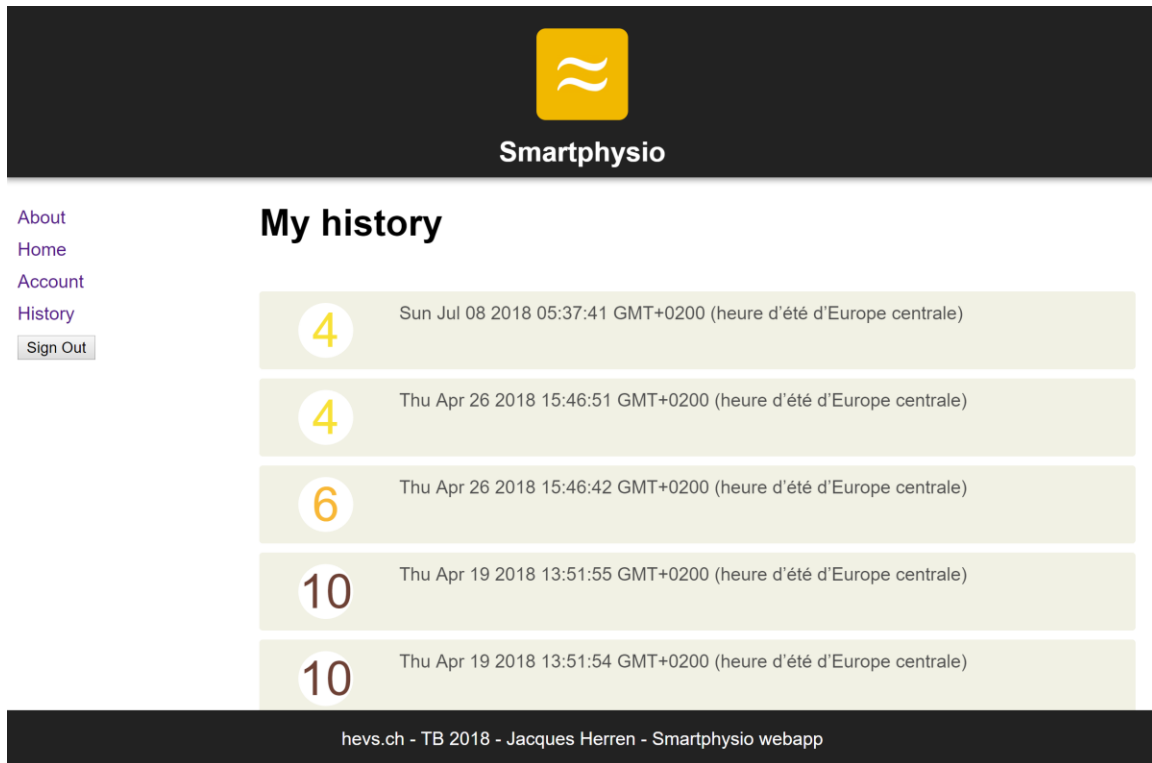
≈

Smartphysio

About
Home
Account
History
Sign Out

My history

4 Sun Jul 08 2018 05:37:41 GMT+0200 (heure d'été d'Europe centrale)

4 Thu Apr 26 2018 15:46:51 GMT+0200 (heure d'été d'Europe centrale)

6 Thu Apr 26 2018 15:46:42 GMT+0200 (heure d'été d'Europe centrale)

10 Thu Apr 19 2018 13:51:55 GMT+0200 (heure d'été d'Europe centrale)

10 Thu Apr 19 2018 13:51:54 GMT+0200 (heure d'été d'Europe centrale)

hevs.ch - TB 2018 - Jacques Herren - Smartphysio webapp